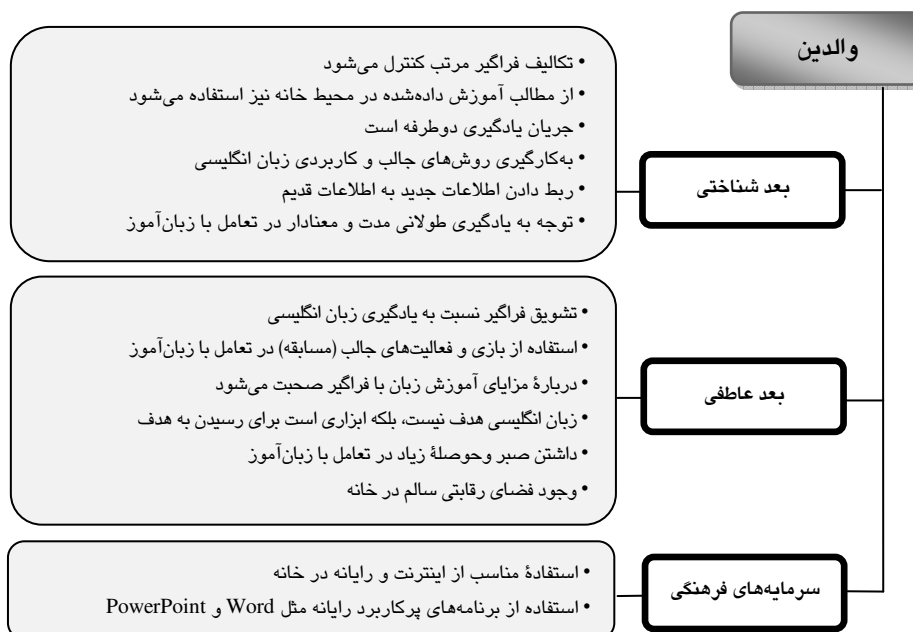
والدین

بعد شناختی

• تکالیف فراگیر مرتب کنترل می‌شود
• از مطالب آموزش داده‌شده در محیط خانه نیز استفاده می‌شود
• جریان یادگیری دوطرفه است
• به‌کارگیری روش‌های جالب و کاربردی زبان انگلیسی
• ربط دادن اطلاعات جدید به اطلاعات قدیم
• توجه به یادگیری طولانی مدت و معنادار در تعامل با زبان‌آموز

بعد عاطفی

• تشویق فراگیر نسبت به یادگیری زبان انگلیسی
• استفاده از بازی و فعالیت‌های جالب (مسابقه) در تعامل با زبان‌آموز
• دربارهٔ مزایای آموزش زبان با فراگیر صحبت می‌شود
• زبان انگلیسی هدف نیست، بلکه ابزاری است برای رسیدن به هدف
• داشتن صبر وحوصلهٔ زیاد در تعامل با زبان‌آموز
• وجود فضای رقابتی سالم در خانه

سرمایه‌های فرهنگی

• استفادهٔ مناسب از اینترنت و رایانه در خانه
• استفاده از برنامه‌های پرکاربرد رایانه مثل Word و PowerPoint